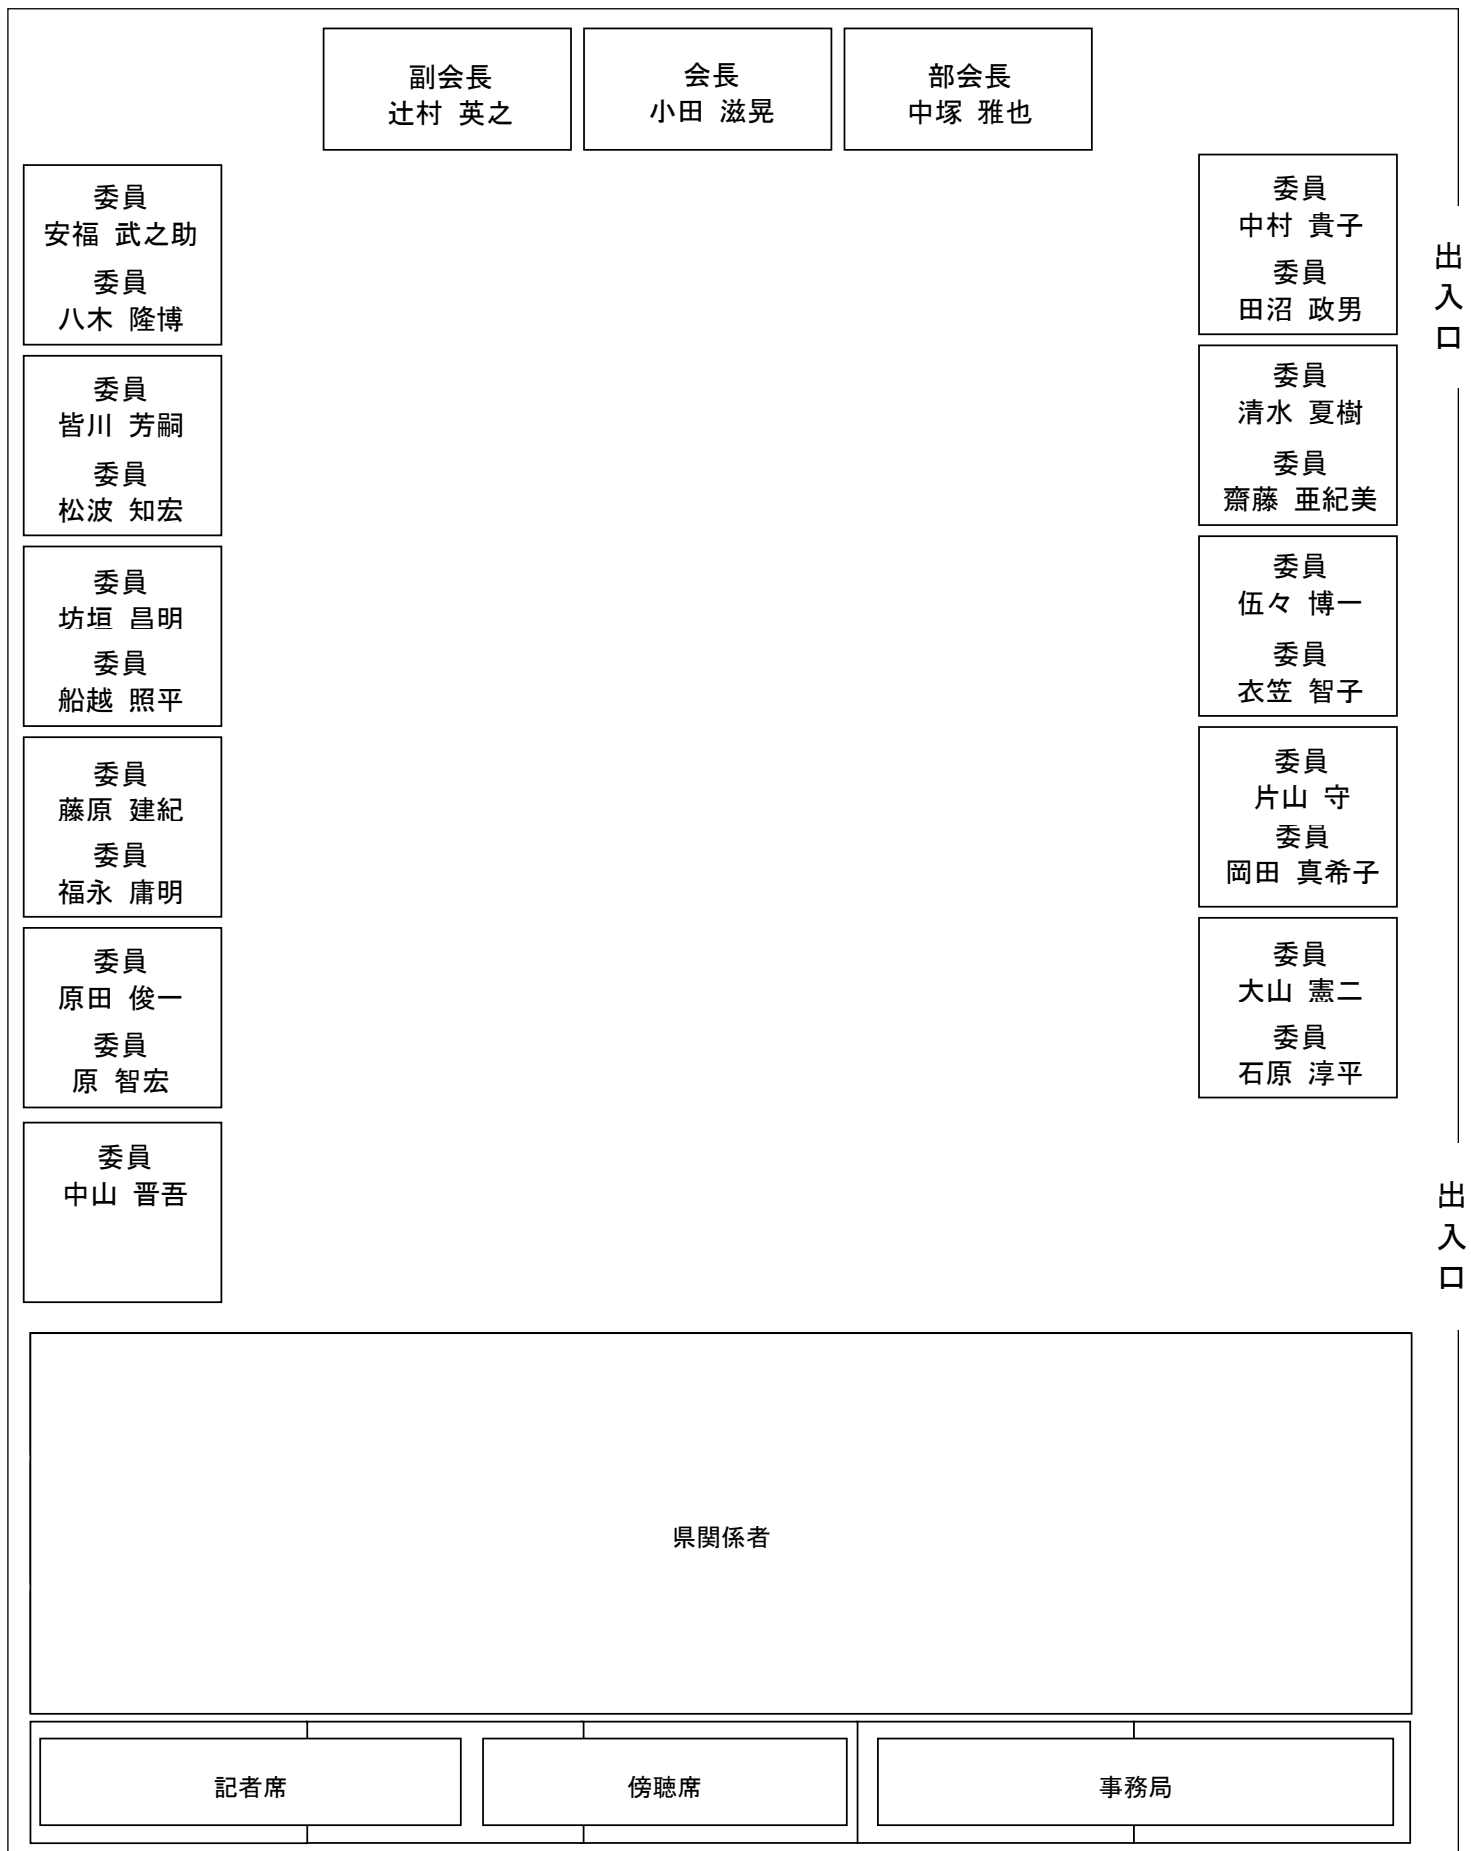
副会長
辻村 英之

会長
小田 滋晃

部会長
中塚 雅也

委員
安福 武之助
委員
八木 隆博

委員
皆川 芳嗣
委員
松波 知宏

委員
坊垣 昌明
委員
船越 照平

委員
藤原 建紀
委員
福永 庸明

委員
原田 俊一
委員
原 智宏

委員
中山 晋吾

委員
中村 貴子
委員
田沼 政男

委員
清水 夏樹
委員
齋藤 亜紀美

委員
伍々 博一
委員
衣笠 智子

委員
片山 守
委員
岡田 真希子

委員
大山 憲二
委員
石原 淳平

出入口

出入口

県関係者

記者席

傍聴席

事務局